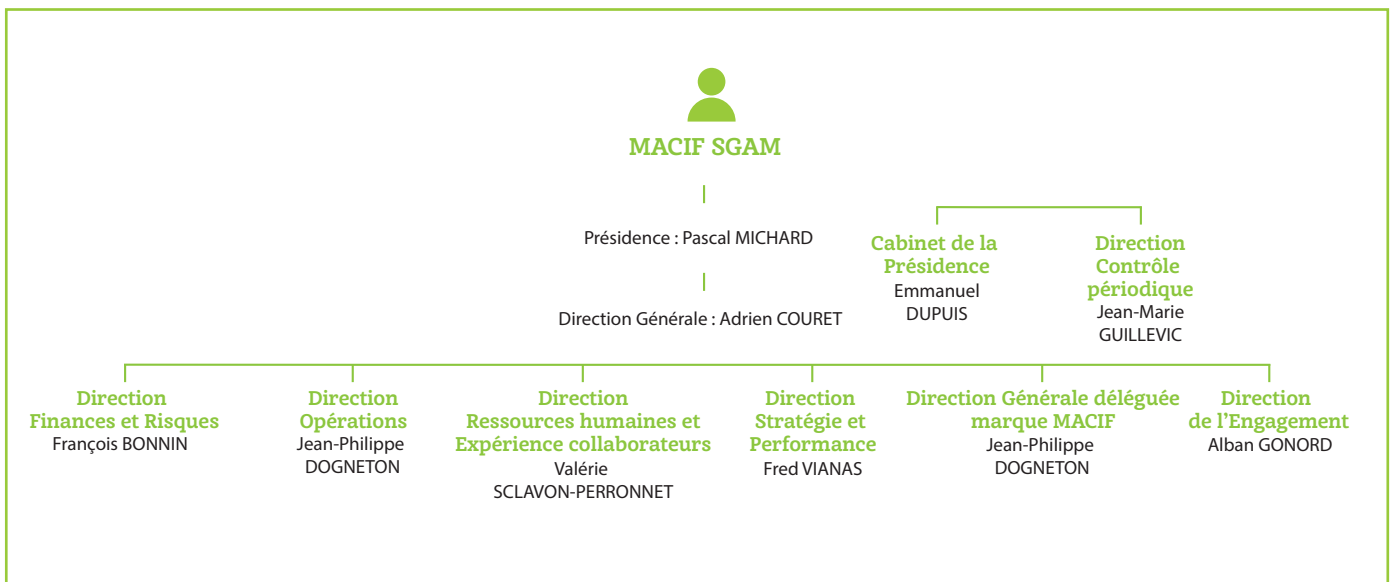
MACIF SGAM

Présidence : Pascal MICHARD

Direction Générale : Adrien COURET

Cabinet de la Présidence
Emmanuel DUPUIS

Direction Contrôle périodique
Jean-Marie GUILLEVIC

Direction Finances et Risques
François BONNIN

Direction Opérations
Jean-Philippe DOGNETON

Direction Ressources humaines et Expérience collaborateurs
Valérie SCLAVON-PERRONNET

Direction Stratégie et Performance
Fred VIANAS

Direction Générale déléguée marque MACIF
Jean-Philippe DOGNETON

Direction de l'Engagement
Alban GONORD